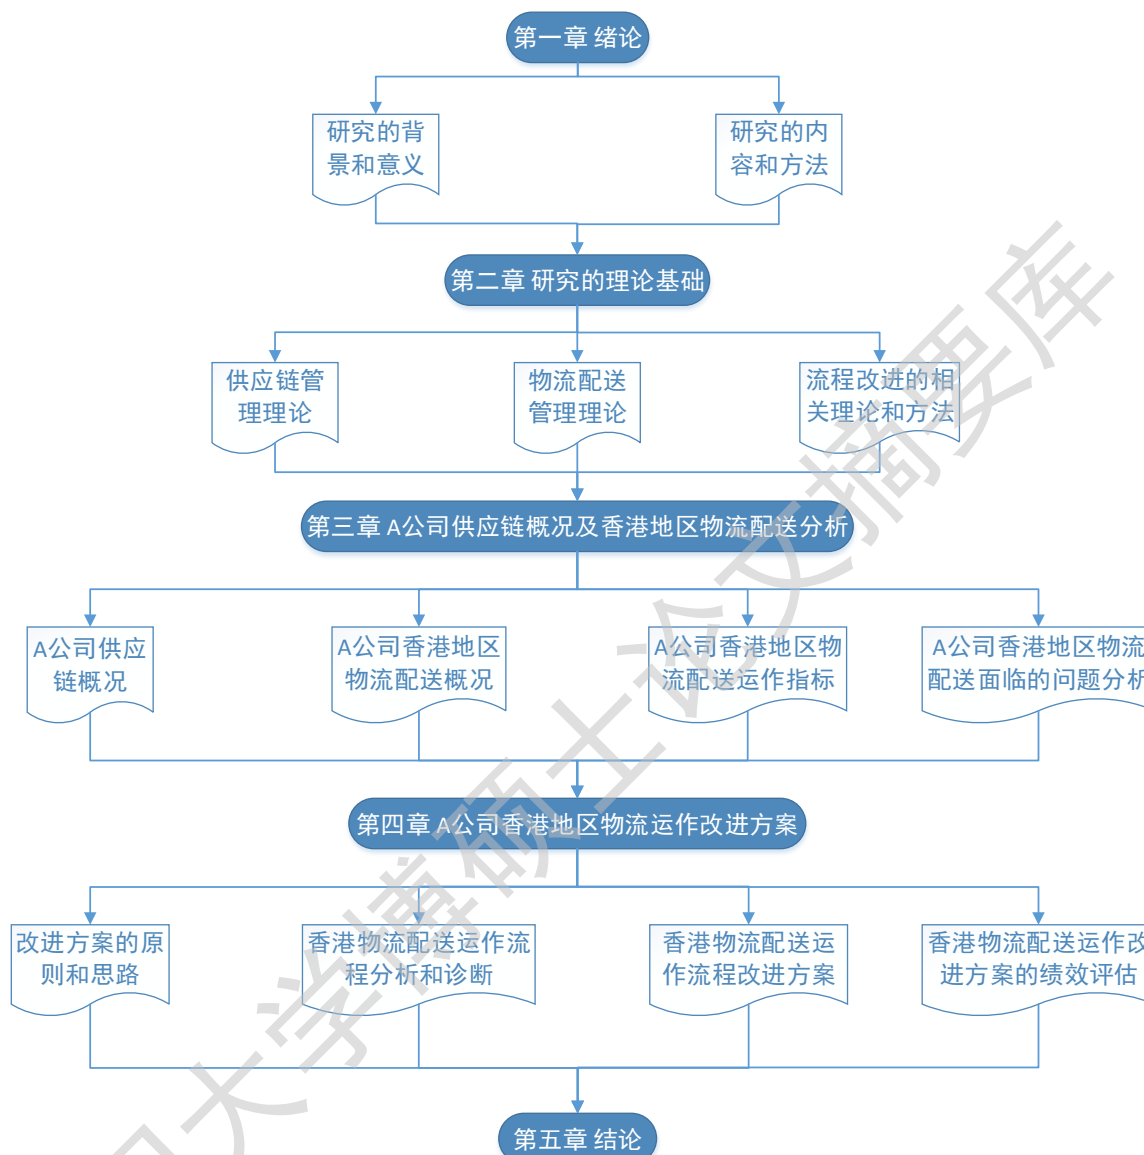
第一章 绪论

研究的背景和意义

研究的内容和方法

第二章 研究的理论基础

供应链管理理论

物流配送管理理论

流程改进的相关理论和方法

第三章 A公司供应链概况及香港地区物流配送分析

A公司供应链概况

A公司香港地区物流配送概况

A公司香港地区物流配送运作指标

A公司香港地区物流配送面临的问题分析

第四章 A公司香港地区物流运作改进方案

改进方案的原则和思路

香港物流配送运作流程分析和诊断

香港物流配送运作流程改进方案

香港物流配送运作改进方案的绩效评估

第五章 结论

大学博硕士论文摘要库